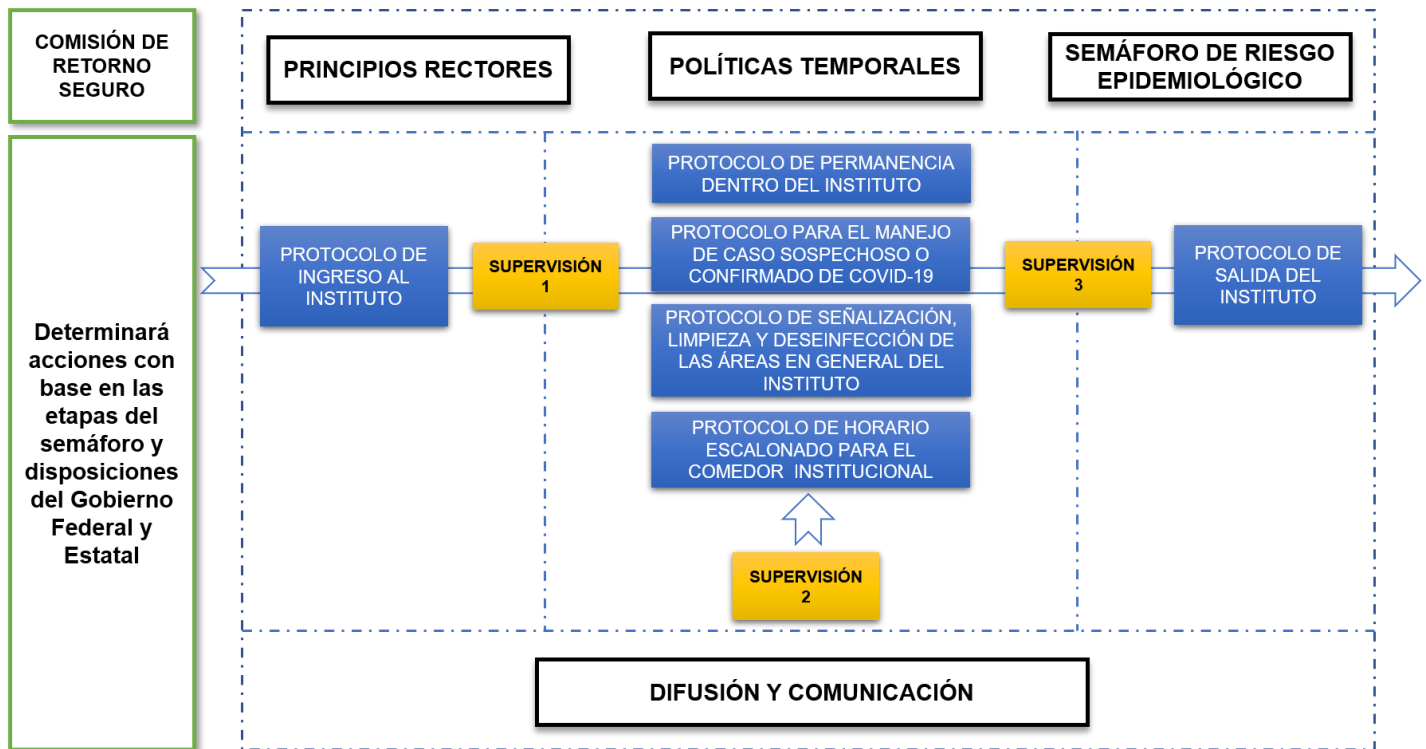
COMISIÓN DE RETORNO SEGURO

PRINCIPIOS RECTORES

POLÍTICAS TEMPORALES

SEMÁFORO DE RIESGO EPIDEMIOLÓGICO

Determinará acciones con base en las etapas del semáforo y disposiciones del Gobierno Federal y Estatal

PROTOCOLO DE INGRESO AL INSTITUTO

SUPERVISIÓN 1

PROTOCOLO DE PERMANENCIA DENTRO DEL INSTITUTO

PROTOCOLO PARA EL MANEJO DE CASO SOSPECHOSO O CONFIRMADO DE COVID-19

PROTOCOLO DE SEÑALIZACIÓN, LIMPIEZA Y DESEINFECCIÓN DE LAS ÁREAS EN GENERAL DEL INSTITUTO

PROTOCOLO DE HORARIO ESCALONADO PARA EL COMEDOR INSTITUCIONAL

SUPERVISIÓN 2

SUPERVISIÓN 3

PROTOCOLO DE SALIDA DEL INSTITUTO

DIFUSIÓN Y COMUNICACIÓN